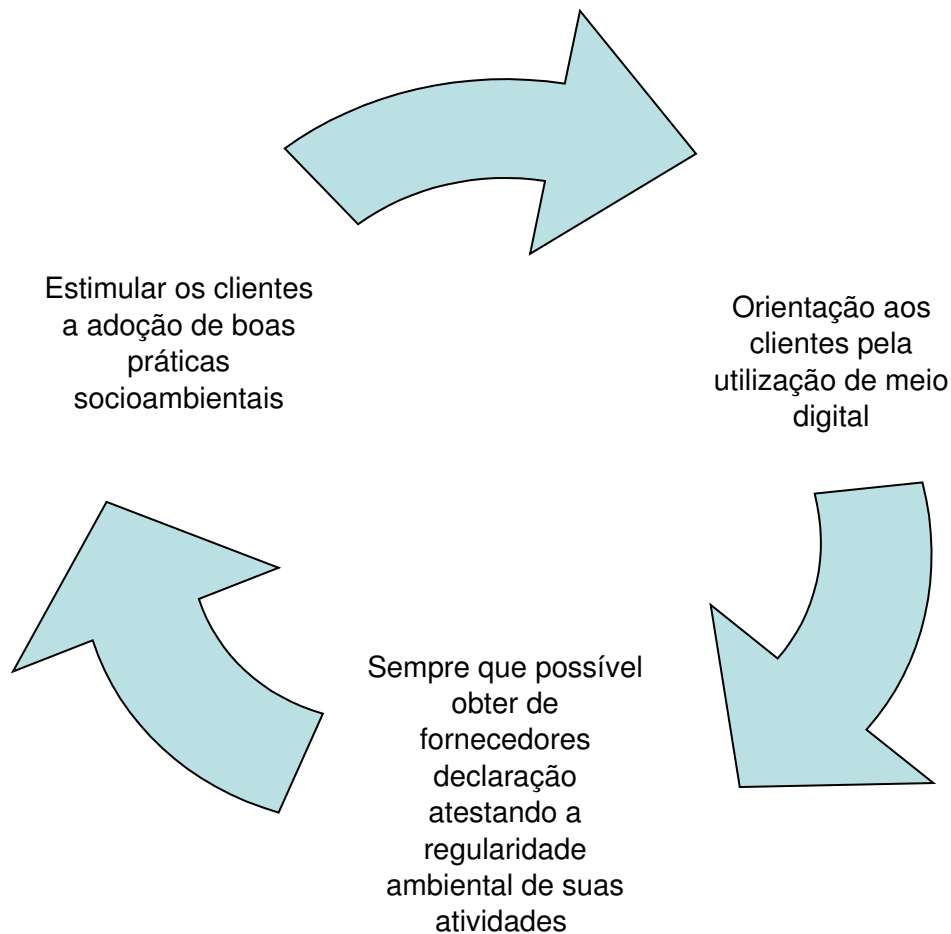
Estimular os clientes a adoção de boas práticas socioambientais

Orientação aos clientes pela utilização de meio digital

Sempre que possível obter de fornecedores declaração atestando a regularidade ambiental de suas atividades